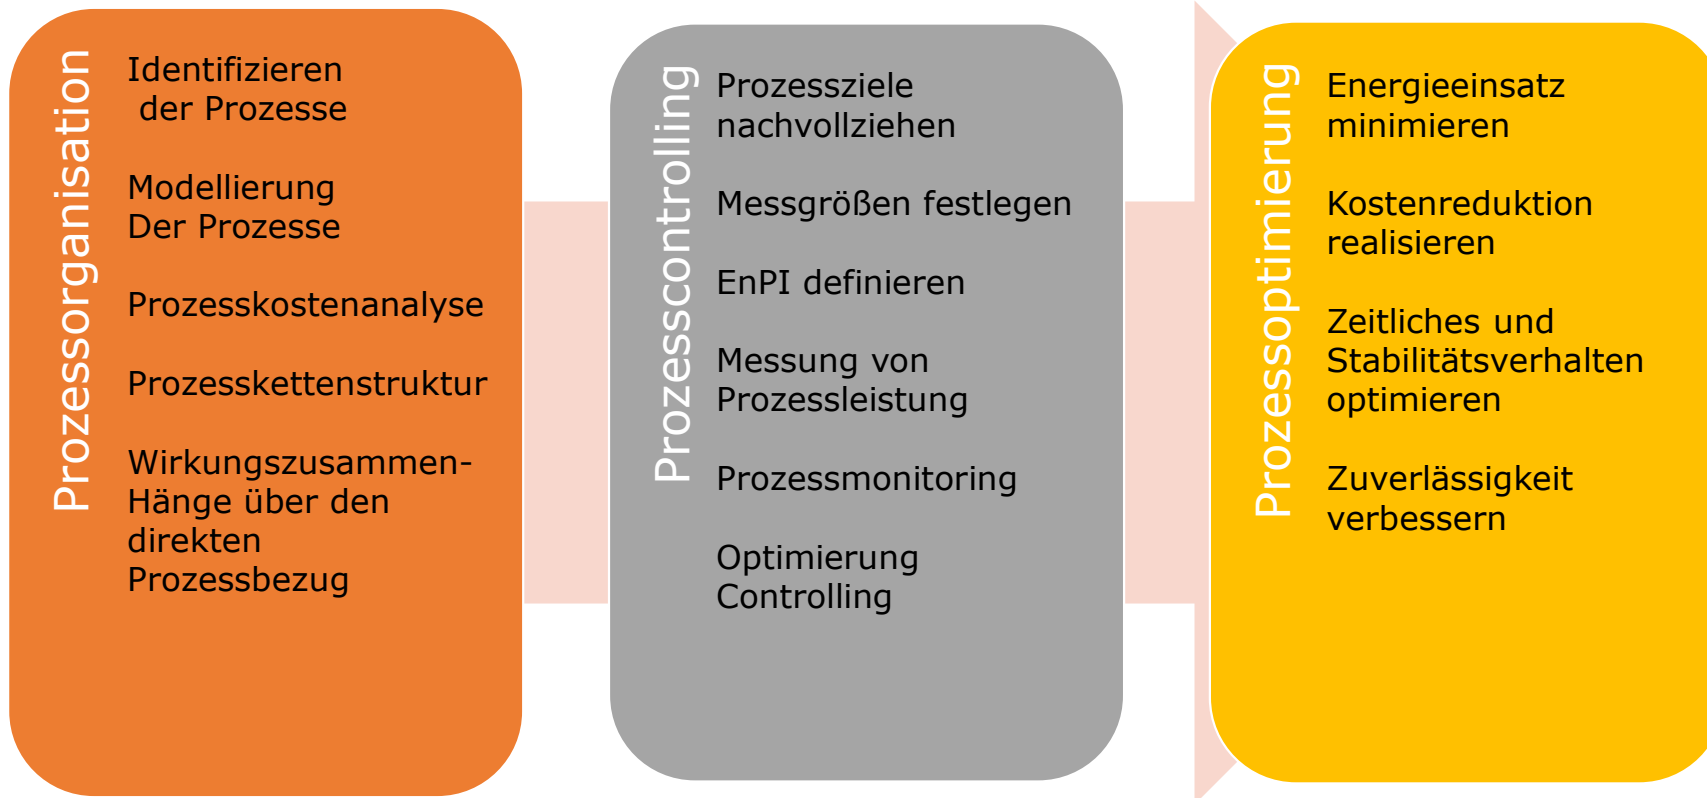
Prozessorganisation

Identifizieren der Prozesse

Modellierung Der Prozesse

Prozesskostenanalyse

Prozesskettenstruktur

Wirkungszusammen-Hänge über den direkten Prozessbezug

Prozesscontrolling

Prozessziele nachvollziehen

Messgrößen festlegen

EnPI definieren

Messung von Prozessleistung

Prozessmonitoring

Optimierung Controlling

Prozessoptimierung

Energieeinsatz minimieren

Kostenreduktion realisieren

Zeitliches und Stabilitätsverhalten optimieren

Zuverlässigkeit verbessern